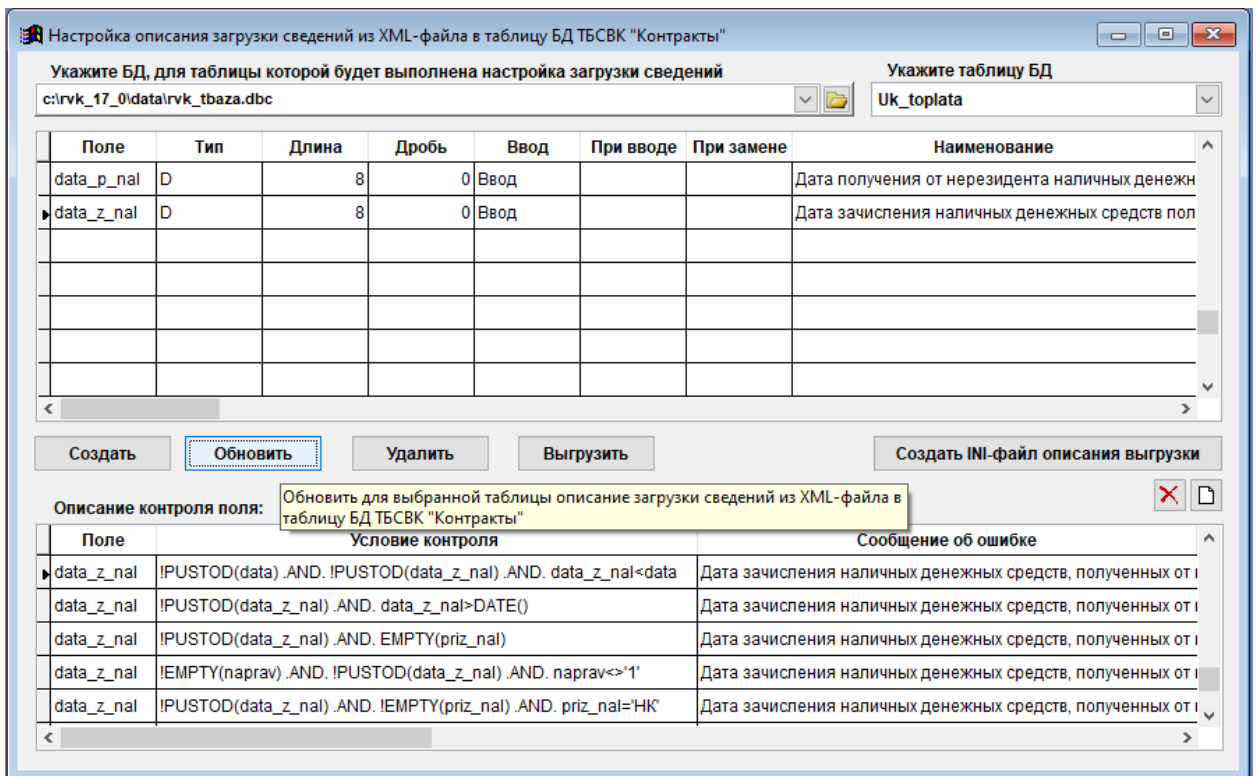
Настройка описания загрузки сведений из XML-файла в таблицу БД ТБСВК "Контракты"

Укажите БД, для таблицы которой будет выполнена настройка загрузки сведений

c:\rvk_17_0\data\rvk_tbaza.dbc

Укажите таблицу БД

Uk_toplata

| Поле | Тип | Длина | Дробь | Ввод | При вводе | При замене | Наименование |
|---|---|---|---|---|---|---|---|
| data_p_nal | D | 8 | 0 | Ввод | | | Дата получения от нерезидента наличных денежн |
| data_z_nal | D | 8 | 0 | Ввод | | | Дата зачисления наличных денежных средств пол |

Создать

Обновить

Удалить

Выгрузить

Создать INI-файл описания выгрузки

Описание контроля поля:

Обновить для выбранной таблицы описание загрузки сведений из XML-файла в таблицу БД ТБСВК "Контракты"

| Поле | Условие контроля | Сообщение об ошибке |
|---|---|---|
| data_z_nal | !PUSTOD(data) .AND. !PUSTOD(data_z_nal) .AND. data_z_nal<data | Дата зачисления наличных денежных средств, полученных от |
| data_z_nal | !PUSTOD(data_z_nal) .AND. data_z_nal>DATE() | Дата зачисления наличных денежных средств, полученных от |
| data_z_nal | !PUSTOD(data_z_nal) .AND. EMPTY(priz_nal) | Дата зачисления наличных денежных средств, полученных от |
| data_z_nal | !EMPTY(naprav) .AND. !PUSTOD(data_z_nal) .AND. naprav<>'1' | Дата зачисления наличных денежных средств, полученных от |
| data_z_nal | !PUSTOD(data_z_nal) .AND. !EMPTY(priz_nal) .AND. priz_nal='НК' | Дата зачисления наличных денежных средств, полученных от |